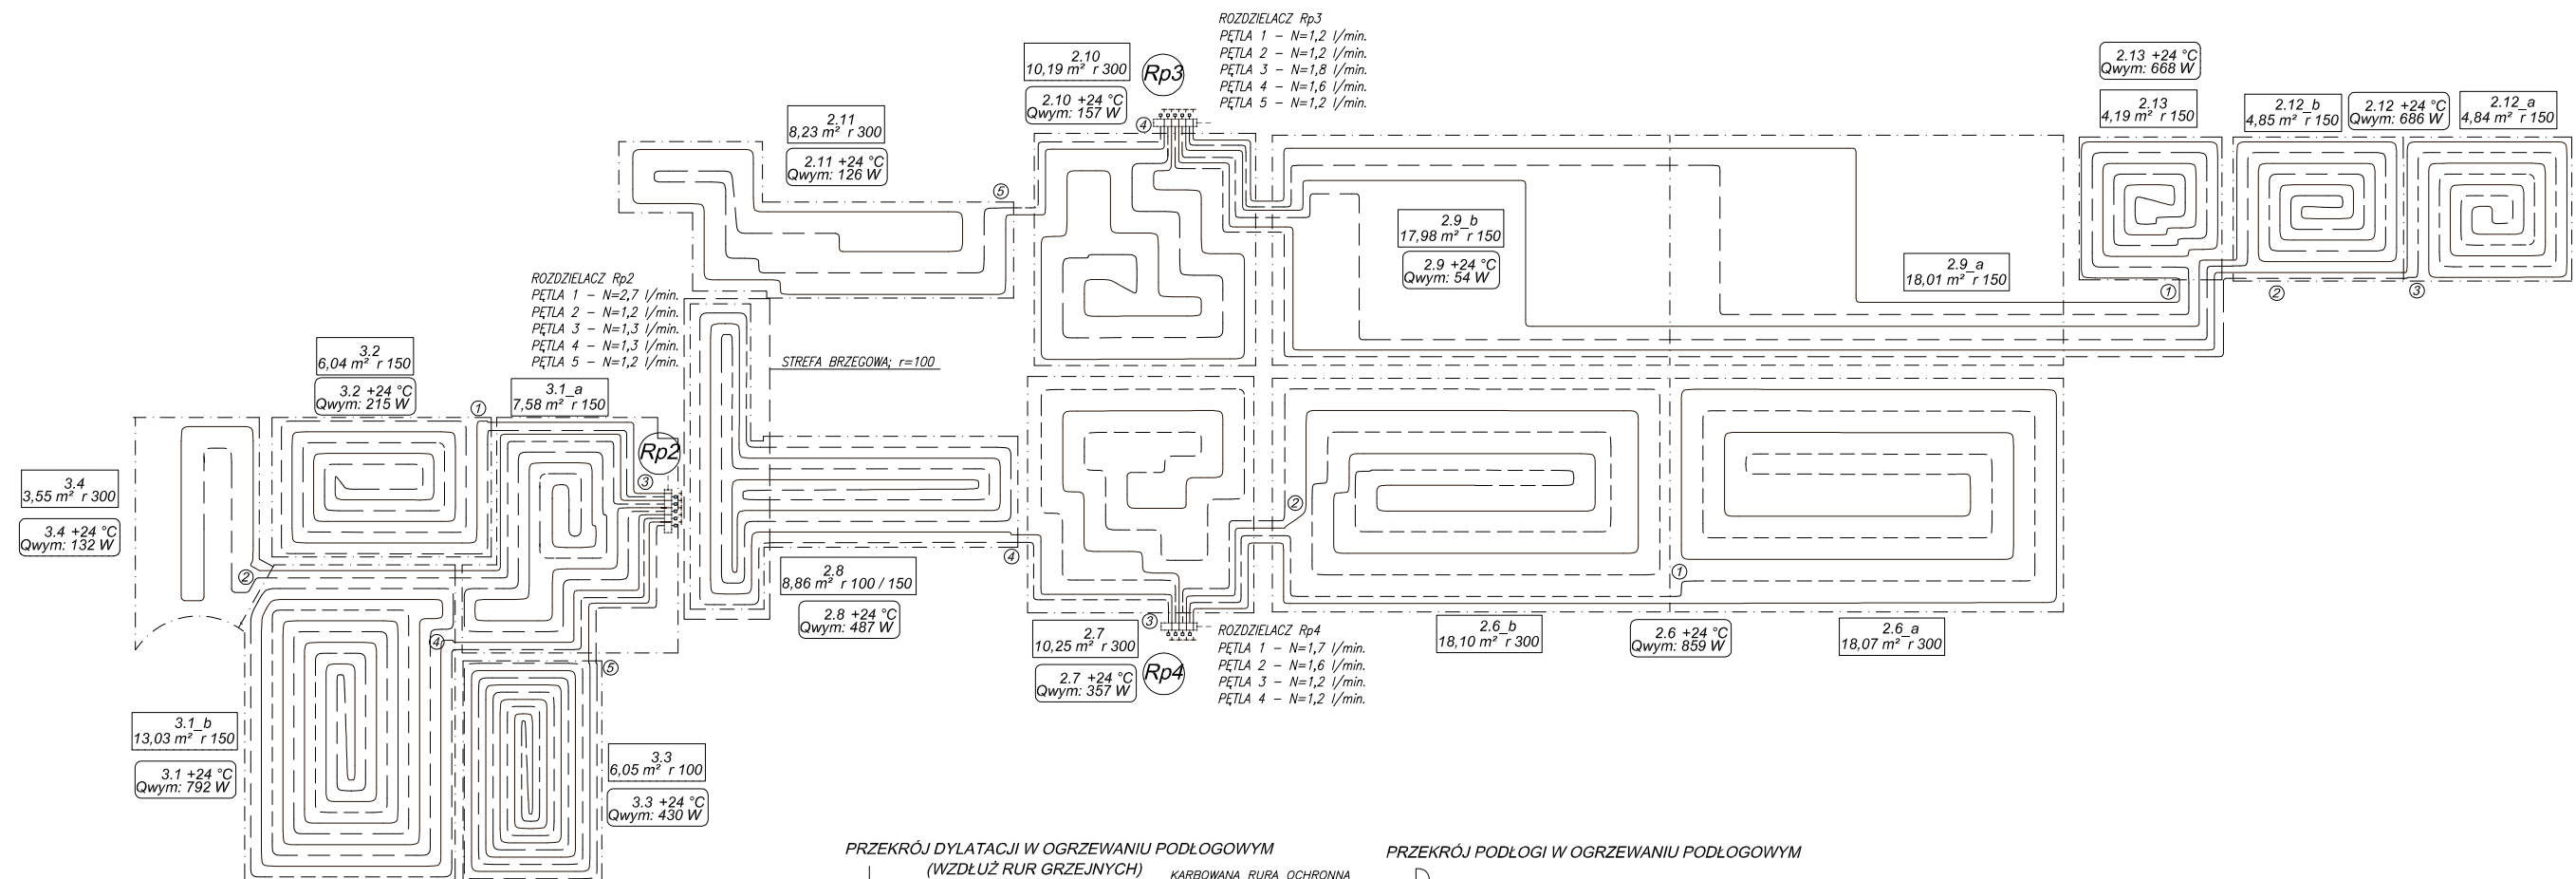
ROZDZIELACZ Rp3
PĘTLA 1 – N=1,2 l/min.
PĘTLA 2 – N=1,2 l/min.
PĘTLA 3 – N=1,8 l/min.
PĘTLA 4 – N=1,6 l/min.
PĘTLA 5 – N=1,2 l/min.

2.10
10,19 m² r 300

Rp3

2.10 +24 °C
Qwym: 157 W

2.11
8,23 m² r 300

2.11 +24 °C
Qwym: 126 W

2.13 +24 °C
Qwym: 668 W

2.13
4,19 m² r 150

2.12_b
4,85 m² r 150

2.12 +24 °C
Qwym: 686 W

2.12_a
4,84 m² r 150

④ ⑤

2.9_b
17,98 m² r 150

2.9 +24 °C
Qwym: 54 W

2.9_a
18,01 m² r 150

① ② ③

ROZDZIELACZ Rp2
PĘTLA 1 – N=2,7 l/min.
PĘTLA 2 – N=1,2 l/min.
PĘTLA 3 – N=1,3 l/min.
PĘTLA 4 – N=1,3 l/min.
PĘTLA 5 – N=1,2 l/min.

STREFA BRZEGOWA; r=100

3.2
6,04 m² r 150

3.2 +24 °C
Qwym: 215 W

3.1_a
7,58 m² r 150

①

Rp2

③

3.4
3,55 m² r 300

3.4 +24 °C
Qwym: 132 W

②

②

④

2.8
8,86 m² r 100 / 150

2.8 +24 °C
Qwym: 487 W

①

④

⑤

③

2.7
10,25 m² r 300

2.7 +24 °C
Qwym: 357 W

Rp4

ROZDZIELACZ Rp4
PĘTLA 1 – N=1,7 l/min.
PĘTLA 2 – N=1,6 l/min.
PĘTLA 3 – N=1,2 l/min.
PĘTLA 4 – N=1,2 l/min.

2.6_b
18,10 m² r 300

2.6 +24 °C
Qwym: 859 W

2.6_a
18,07 m² r 300

3.1_b
13,03 m² r 150

3.1 +24 °C
Qwym: 792 W

3.3
6,05 m² r 100

3.3 +24 °C
Qwym: 430 W

PRZEKRÓJ DYLATACJI W OGRZEWANIU PODŁOGOWYM
(WZDŁUŻ RUR GRZEJNYCH)

KARBOWANA RURA OCHRONNA

PRZEKRÓJ PODŁOGI W OGRZEWANIU PODŁOGOWYM